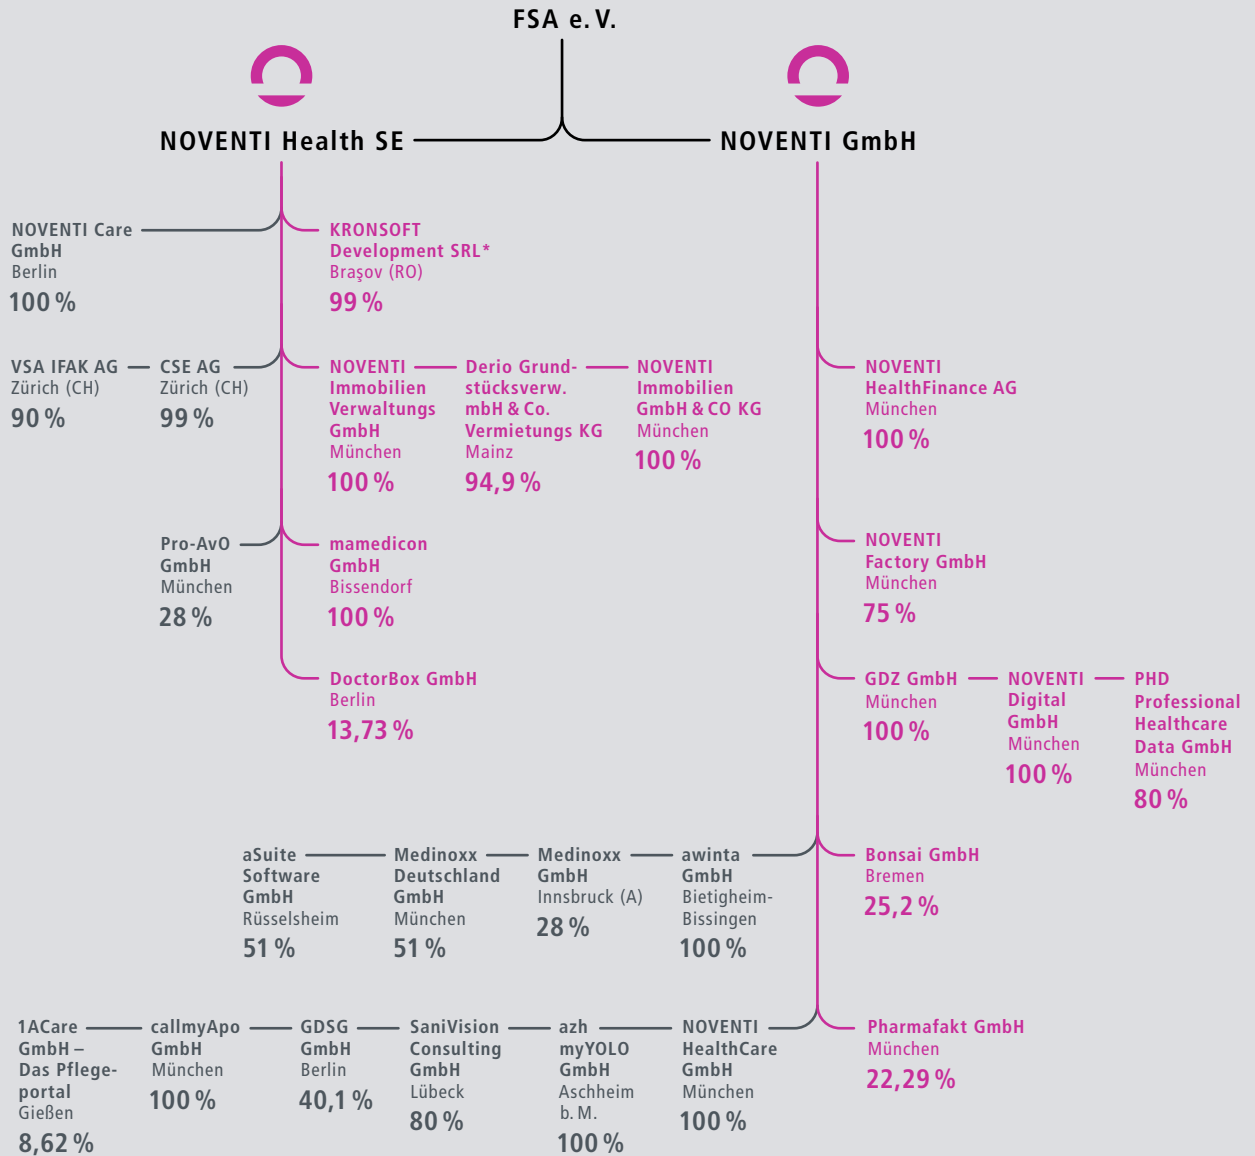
FSA e. V.

NOVENTI Health SE

NOVENTI GmbH

NOVENTI Care GmbH
Berlin
100 %

KRONSOFT Development SRL*
Braşov (RO)
99 %

VSA IFAK AG
Zürich (CH)
90 %

CSE AG
Zürich (CH)
99 %

NOVENTI Immobilien Verwaltungs GmbH
München
100 %

Derio Grundstücksverw. mbH & Co. Vermietungs KG
Mainz
94,9 %

NOVENTI Immobilien GmbH & CO KG
München
100 %

NOVENTI HealthFinance AG
München
100 %

Pro-AvO GmbH
München
28 %

mamedicon GmbH
Bissendorf
100 %

NOVENTI Factory GmbH
München
75 %

DoctorBox GmbH
Berlin
13,73 %

GDZ GmbH
München
100 %

NOVENTI Digital GmbH
München
100 %

PHD Professional Healthcare Data GmbH
München
80 %

aSuite Software GmbH
Rüsselsheim
51 %

Medinoxx Deutschland GmbH
München
51 %

Medinoxx GmbH
Innsbruck (A)
28 %

awinta GmbH
Bietigheim-Bissingen
100 %

Bonsai GmbH
Bremen
25,2 %

1ACare GmbH – Das Pflegeportal
Gießen
8,62 %

callmyApo GmbH
München
100 %

GDSG GmbH
Berlin
40,1 %

SaniVision Consulting GmbH
Lübeck
80 %

azh myYOLO GmbH
Aschheim b. M.
100 %

NOVENTI HealthCare GmbH
München
100 %

Pharmafakt GmbH
München
22,29 %